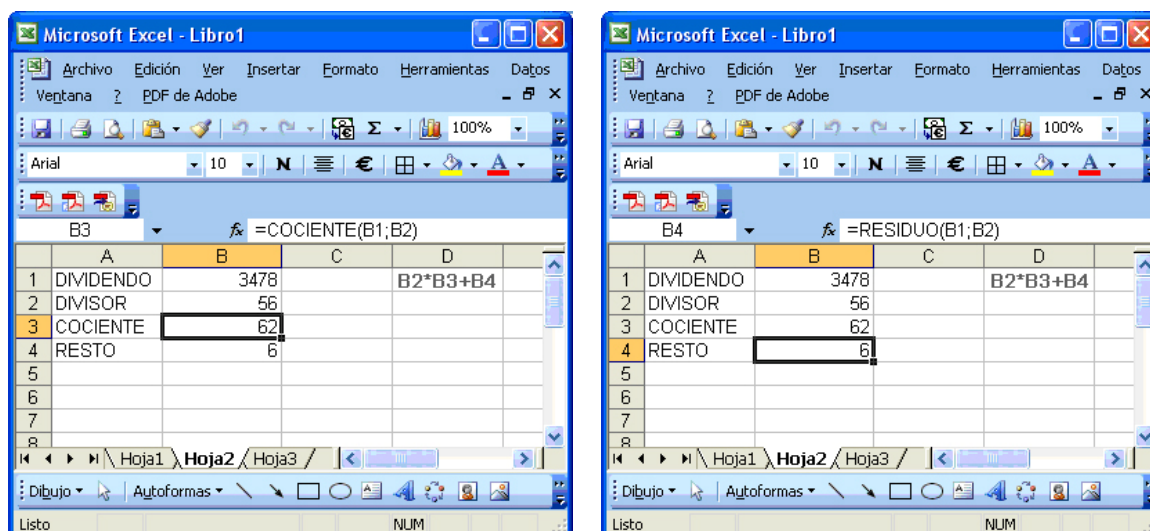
Microsoft Excel - Libro1

Archivo Edición Ver Insertar Formato Herramientas Datos
Ventana ? PDF de Adobe

100%

Arial 10 N €

B3 $f_x$ =COCIENTE(B1;B2)

| | A | B | C | D |
|---|---|---|---|---|
| 1 | DIVIDENDO | 3478 | | B2*B3+B4 |
| 2 | DIVISOR | 56 | | |
| 3 | COCIENTE | 62 | | |
| 4 | RESTO | 6 | | |
| 5 | | | | |
| 6 | | | | |
| 7 | | | | |
| 8 | | | | |

Hoja1 Hoja2 Hoja3

Dibujo Autoformas

Listo NUM

Microsoft Excel - Libro1

Archivo Edición Ver Insertar Formato Herramientas Datos
Ventana ? PDF de Adobe

100%

Arial 10 N €

B4 $f_x$ =RESIDUO(B1;B2)

| | A | B | C | D |
|---|---|---|---|---|
| 1 | DIVIDENDO | 3478 | | B2*B3+B4 |
| 2 | DIVISOR | 56 | | |
| 3 | COCIENTE | 62 | | |
| 4 | RESTO | 6 | | |
| 5 | | | | |
| 6 | | | | |
| 7 | | | | |
| 8 | | | | |

Hoja1 Hoja2 Hoja3

Dibujo Autoformas

Listo NUM